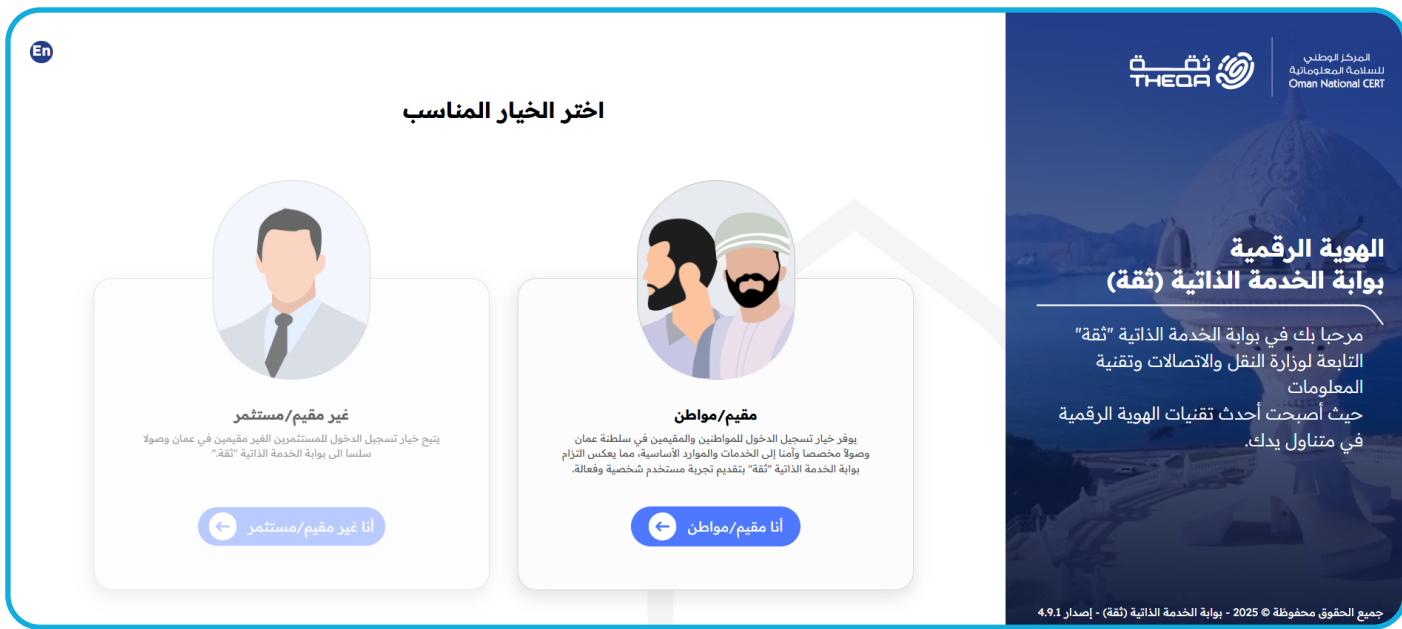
ثقة
THEQA

المركز الوطني للسلامة المعلوماتية
Oman National CERT

الهوية الرقمية
بوابة الخدمة الذاتية (ثقة)

مرحبا بك في بوابة الخدمة الذاتية "ثقة" التابعة لوزارة النقل والاتصالات وتقنية المعلومات
حيث أصبحت أحدث تقنيات الهوية الرقمية في متناول يدك.

جميع الحقوق محفوظة © 2025 - بوابة الخدمة الذاتية (ثقة) - إصدار 4.9.1

En

اختر الخيار المناسب

مقيم/مواطن

يوفر خيار تسجيل الدخول للمواطنين والمقيمين في سلطنة عمان وصولاً مخصصا وآمنا إلى الخدمات والموارد الأساسية، مما يعكس التزام بوابة الخدمة الذاتية "ثقة" بتقديم تجربة مستخدم شخصية وفعالة.

أنا مقيم/مواطن

غير مقيم/مستثمر

يتيح خيار تسجيل الدخول للمستثمرين الغير مقيمين في عمان وصولا سلسا الى بوابة الخدمة الذاتية "ثقة."

أنا غير مقيم/مستثمر